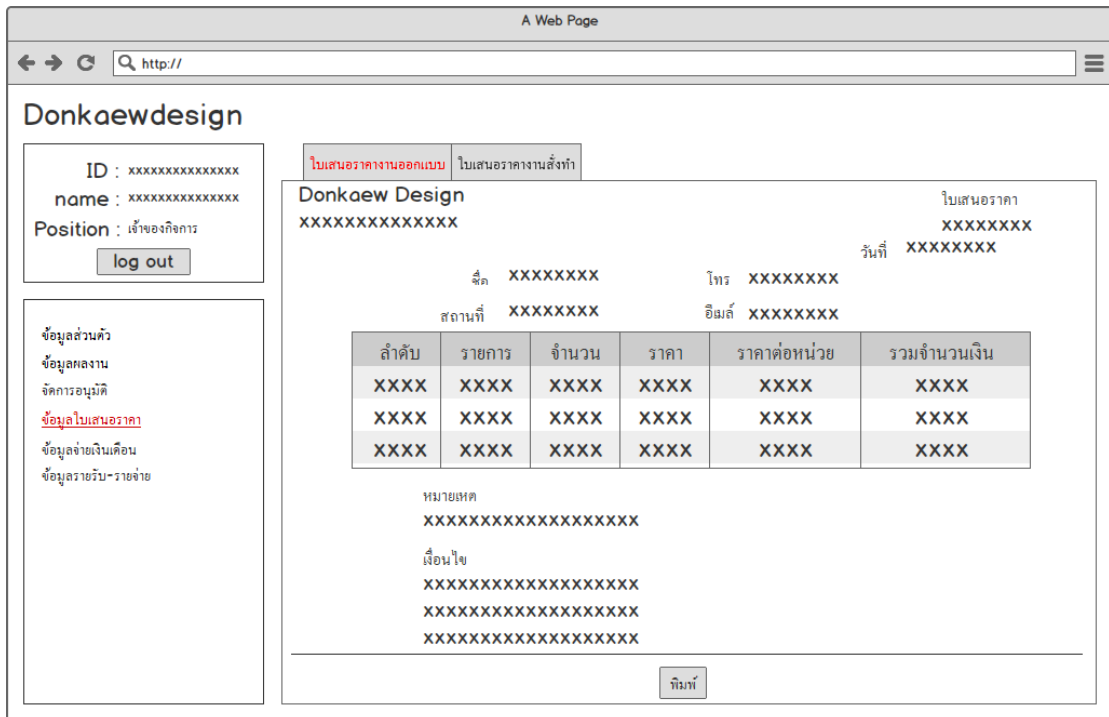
A Web Page

http://

Donkaewdesign

ID : xxxxxxxxxxxxxxx
name : xxxxxxxxxxxxxxx
Position : เจ้าของกิจการ
log out

ข้อมูลส่วนตัว
ข้อมูลผลงาน
จัดการอนุมัติ
ข้อมูลใบเสนอราคา
ข้อมูลจ่ายเงินเดือน
ข้อมูลรายรับ-รายจ่าย

ใบเสนอราคางานออกแบบ | ใบเสนอราคางานสั่งทำ

Donkaew Design
xxxxxxxxxxxxxx

ใบเสนอราคา
xxxxxxxx
วันที่ xxxxxxxx

ชื่อ xxxxxxxx
โทร xxxxxxxx
สถานที่ xxxxxxxx
อีเมล์ xxxxxxxx

| ลำดับ | รายการ | จำนวน | ราคา | ราคาต่อหน่วย | รวมจำนวนเงิน |
|---|---|---|---|---|---|
| xxxx | xxxx | xxxx | xxxx | xxxx | xxxx |
| xxxx | xxxx | xxxx | xxxx | xxxx | xxxx |
| xxxx | xxxx | xxxx | xxxx | xxxx | xxxx |

หมายเหต
xxxxxxxxxxxxxxxxxxx

เงื่อนไข
xxxxxxxxxxxxxxxxxxx
xxxxxxxxxxxxxxxxxxx
xxxxxxxxxxxxxxxxxxx

พิมพ์